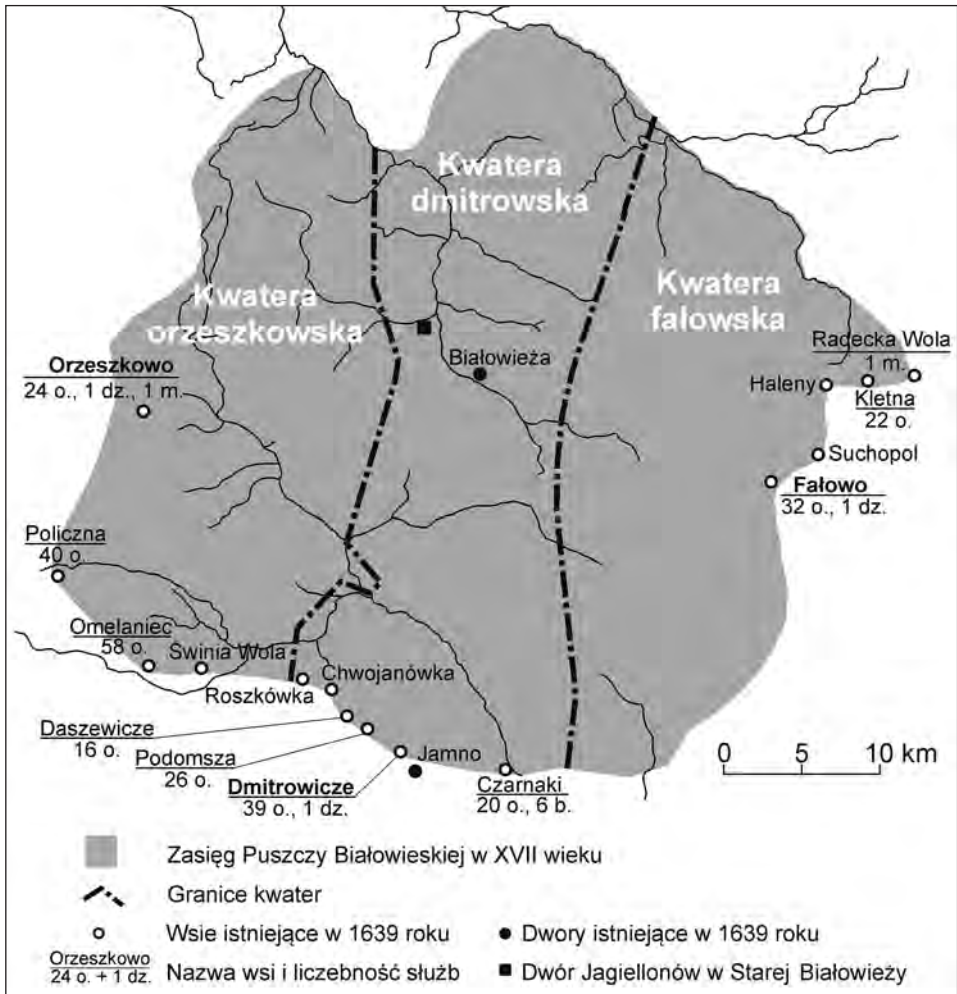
Kwatera dmitrowska

Kwatera orzeszkowska

Kwatera fałowska

Białowieża

Orzeszkowo
24 o., 1 dz., 1 m.

Radecka Wola
1 m.

Haleny

Kletna
22 o.

Suchopol

Fałowo
32 o., 1 dz.

Policzna
40 o.

Omelaniec
58 o.

Świnia Wola

Chwojanówka

Roszkówka

Daszewicze
16 o.

Podomsza
26 o.

Jamno

Dmitrowicze
39 o., 1 dz.

Czarnaki
20 o., 6 b.

0 5 10 km

Zasięg Puszczy Białowieskiej w XVII wieku

Granice kwater

Wsie istniejące w 1639 roku

Dwory istniejące w 1639 roku

Orzeszkowo
24 o. + 1 dz.
Nazwa wsi i liczebność służb

Dwór Jagiellonów w Starej Białowieży